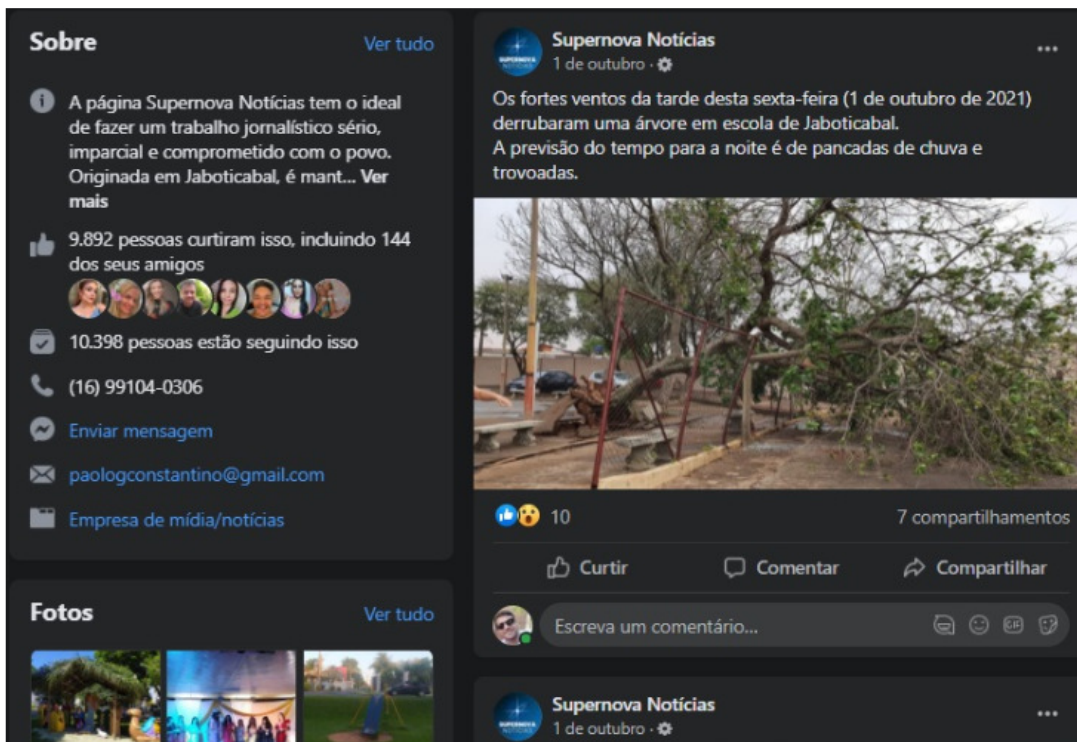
Sobre
Ver tudo

A página Supernova Notícias tem o ideal de fazer um trabalho jornalístico sério, imparcial e comprometido com o povo. Originada em Jaboticabal, é mant... Ver mais

9.892 pessoas curtiram isso, incluindo 144 dos seus amigos

10.398 pessoas estão seguindo isso

(16) 99104-0306

Enviar mensagem

paologconstantino@gmail.com

Empresa de mídia/notícias

Fotos
Ver tudo

Supernova Notícias
1 de outubro ·

Os fortes ventos da tarde desta sexta-feira (1 de outubro de 2021) derrubaram uma árvore em escola de Jaboticabal.
A previsão do tempo para a noite é de pancadas de chuva e trovoadas.

10
7 compartilhamentos

Curtir
Comentar
Compartilhar

Escreva um comentário...

Supernova Notícias
1 de outubro ·